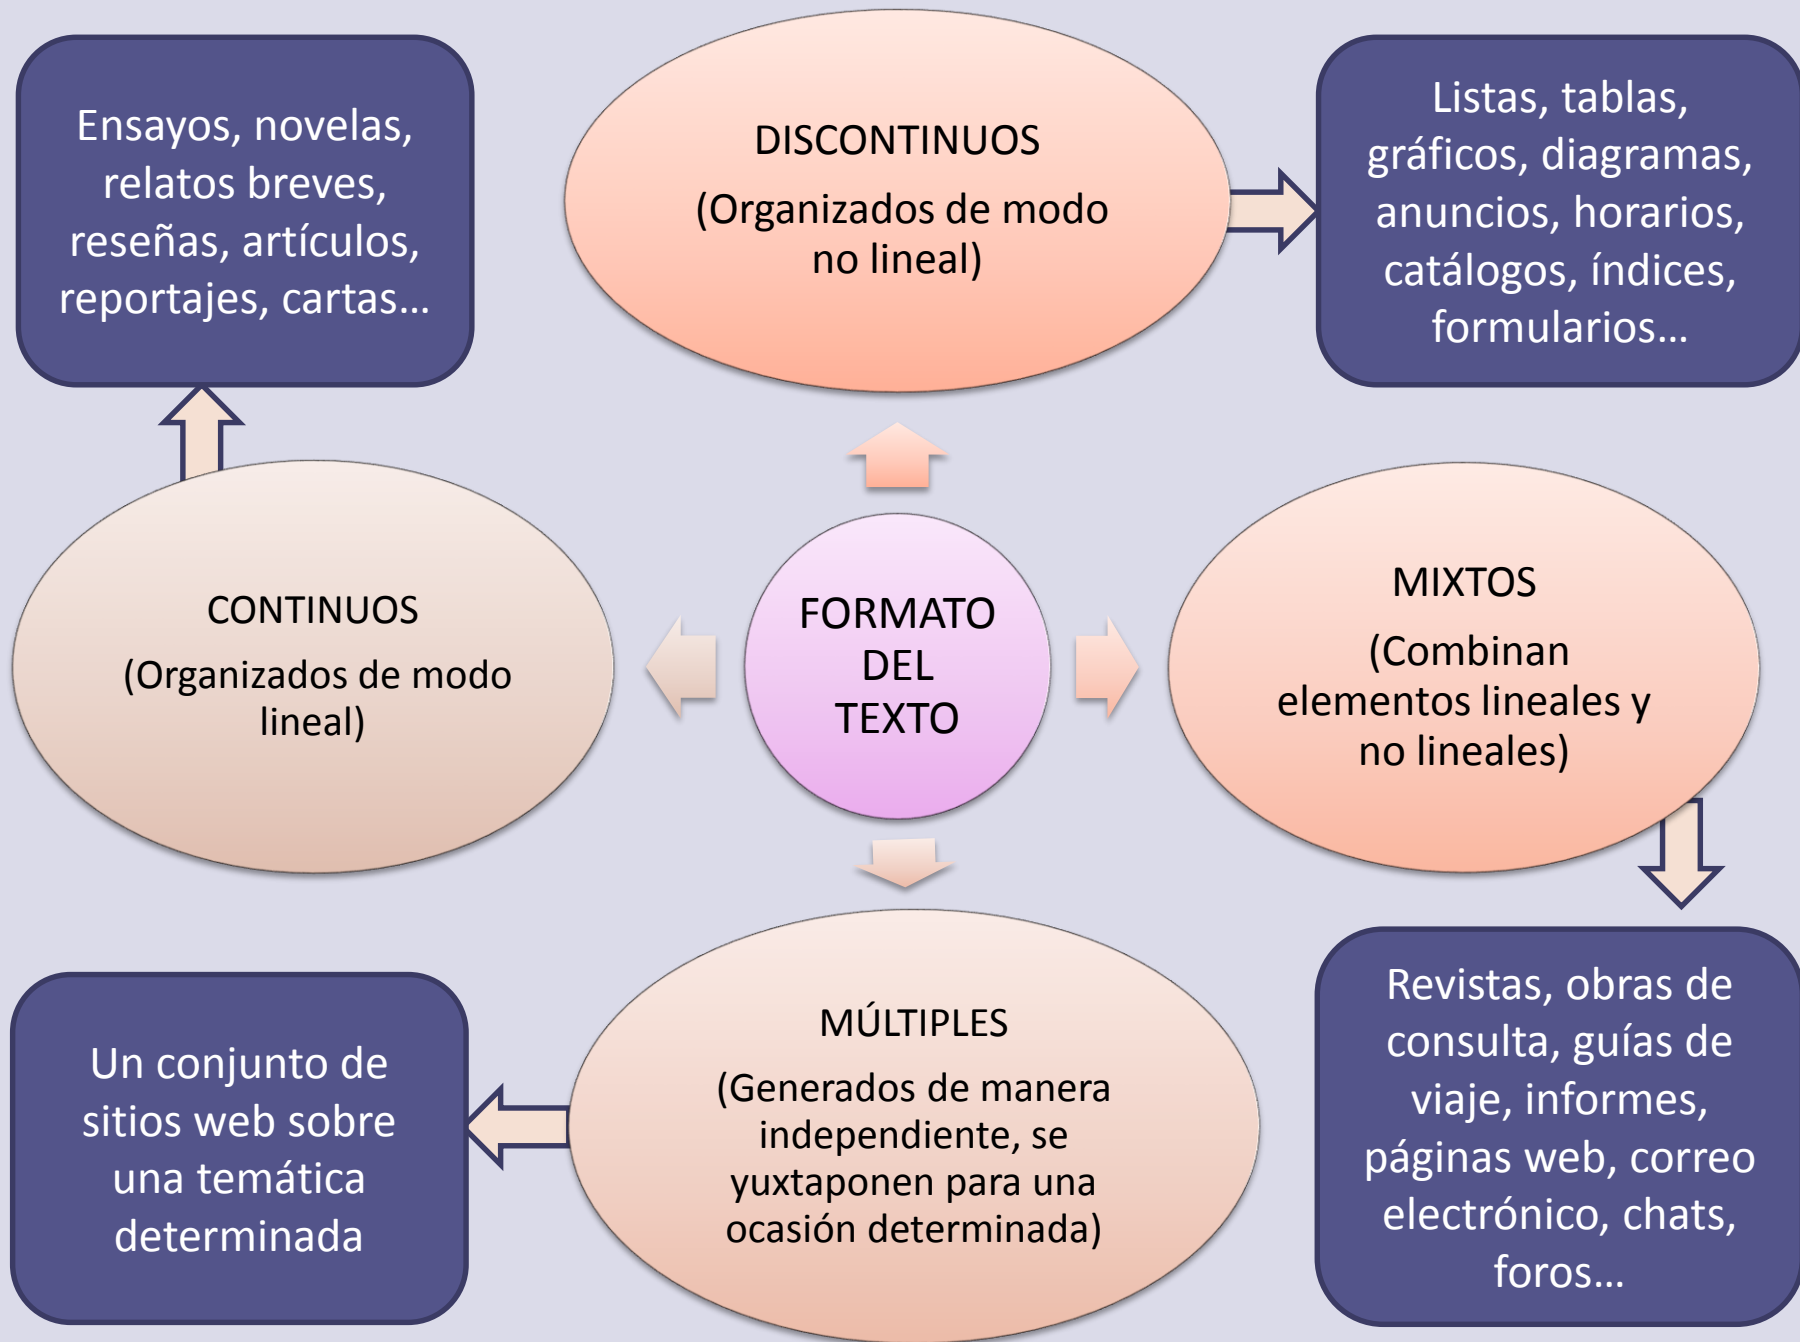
Ensayos, novelas, relatos breves, reseñas, artículos, reportajes, cartas…

DISCONTINUOS

(Organizados de modo no lineal)

Listas, tablas, gráficos, diagramas, anuncios, horarios, catálogos, índices, formularios…

CONTINUOS

(Organizados de modo lineal)

FORMATO DEL TEXTO

MIXTOS

(Combinan elementos lineales y no lineales)

MÚLTIPLES

(Generados de manera independiente, se yuxtaponen para una ocasión determinada)

Un conjunto de sitios web sobre una temática determinada

Revistas, obras de consulta, guías de viaje, informes, páginas web, correo electrónico, chats, foros…